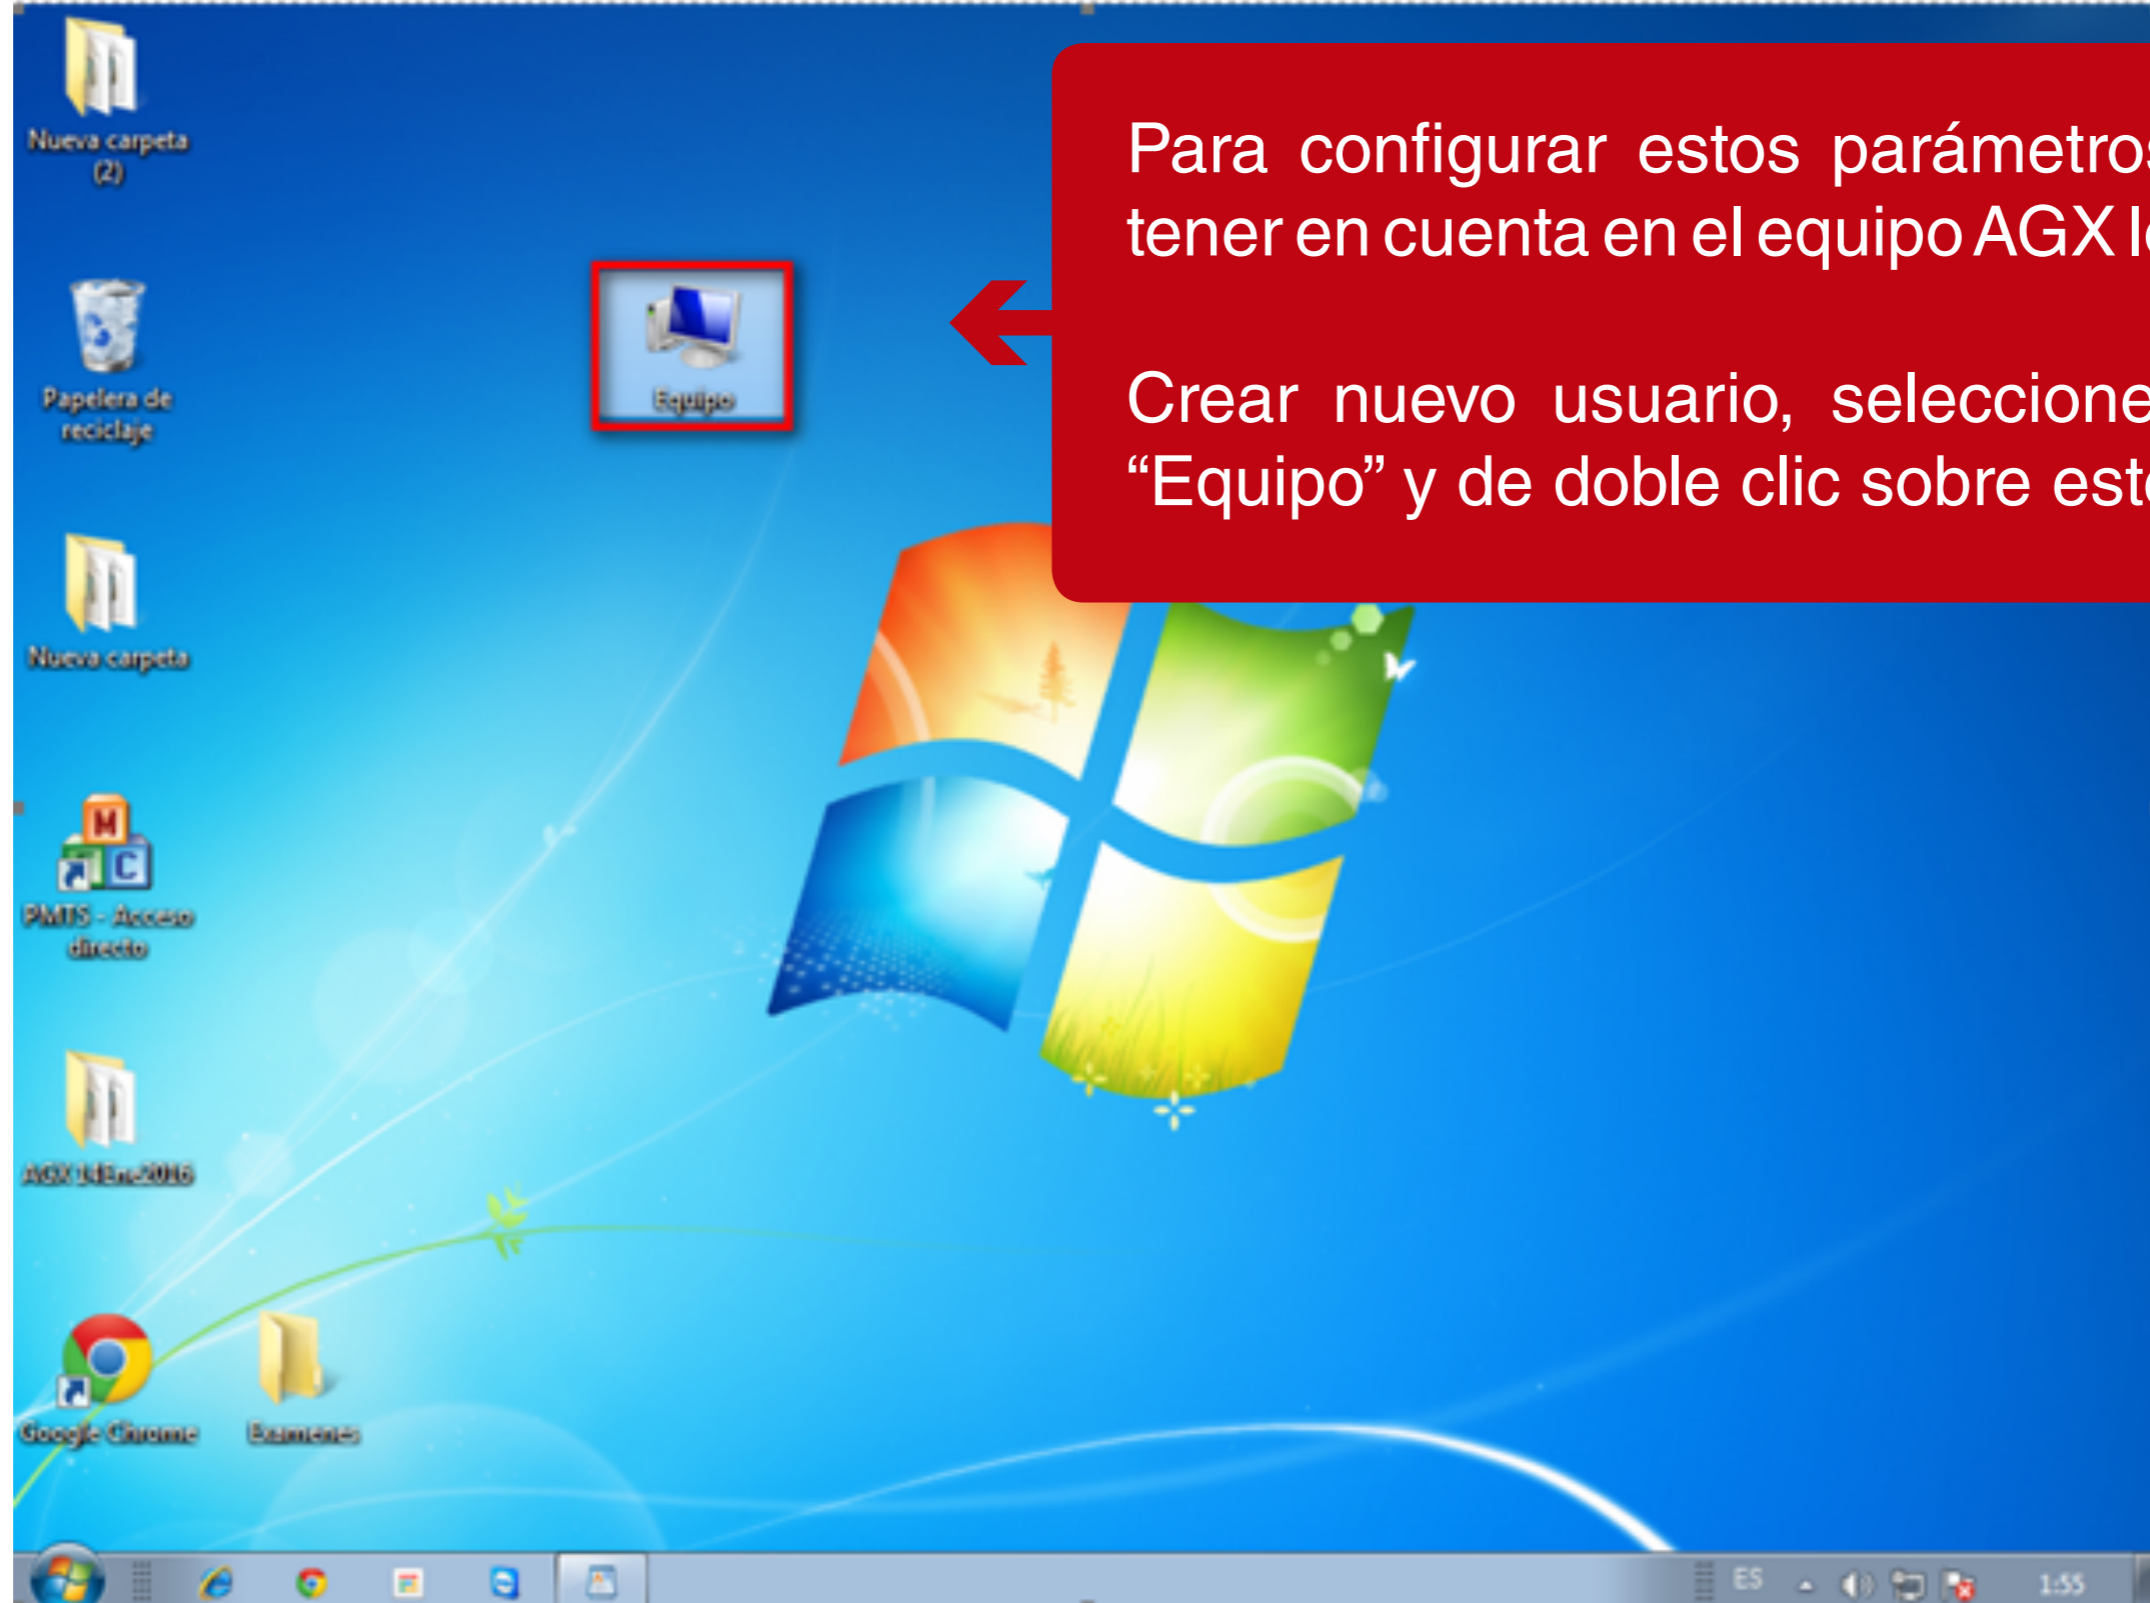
Nueva carpeta (2)

Papelera de reciclaje

Nueva carpeta

PMTS - Acceso directo

AGX 14Ene2016

Google Chrome

Examenes

Equipo

Para configurar estos parámetros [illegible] tener en cuenta en el equipo AGX l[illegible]

Crear nuevo usuario, seleccione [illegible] “Equipo” y de doble clic sobre est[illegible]

ES

1:55